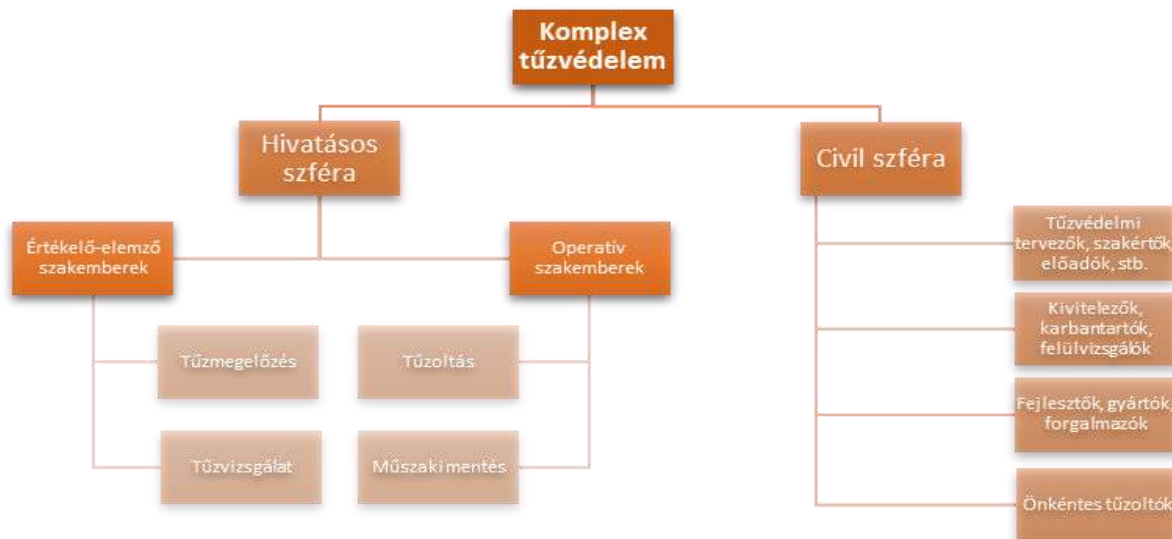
Komplex tűzvédelem

Hivatásos szféra

Civil szféra

Értékelő-elemző szakemberek

Operatív szakemberek

Tűzmegelőzés

Tűzvizsgálat

Tűzoltás

Műszaki mentés

Tűzvédelmi tervezők, szakértők, előadók, stb.

Kivitelezők, karbantartók, felülvizsgálók

Fejlesztők, gyártók, forgalmazók

Önkéntes tűzoltók